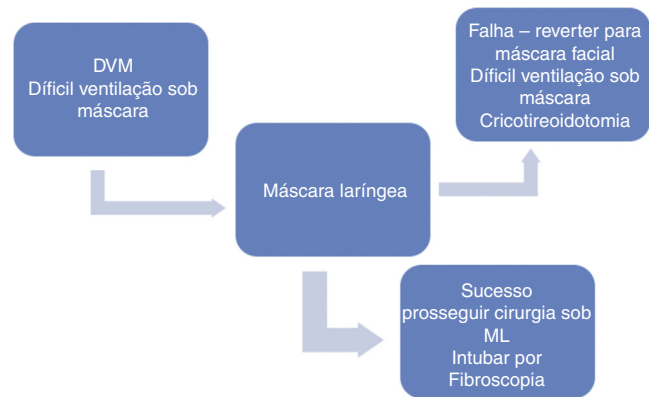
DVM
Díficil ventilação sob máscara

Máscara laríngea

Falha – reverter para máscara facial
Díficil ventilação sob máscara
Cricotireoidotomia

Sucesso
prosseguir cirurgia sob ML
Intubar por Fibroscopia